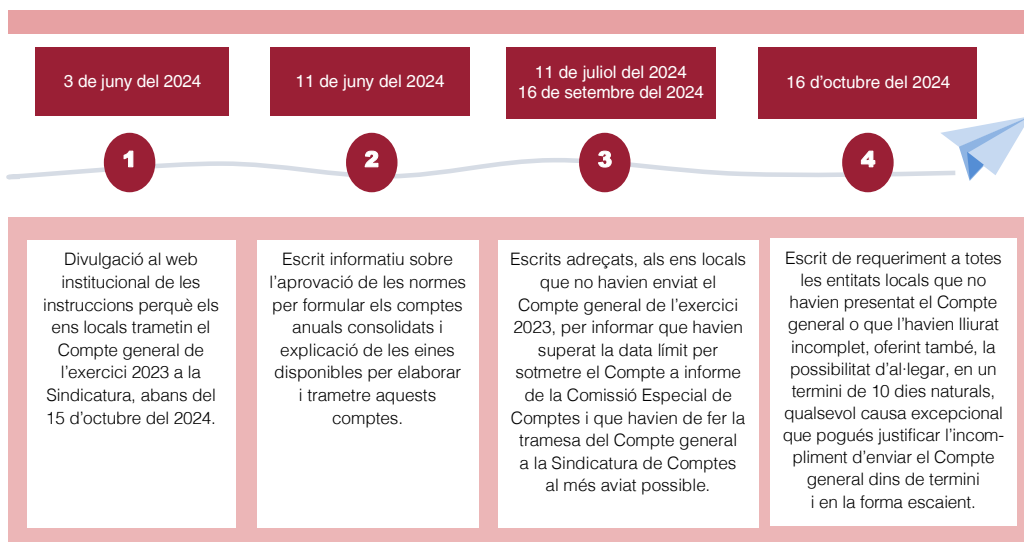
3 de juny del 2024

11 de juny del 2024

11 de juliol del 2024
16 de setembre del 2024

16 d'octubre del 2024

1

2

3

4

Divulgació al web institucional de les instruccions perquè els ens locals trametin el Compte general de l'exercici 2023 a la Sindicatura, abans del 15 d'octubre del 2024.

Escrit informatiu sobre l'aprovació de les normes per formular els comptes anuals consolidats i explicació de les eines disponibles per elaborar i trametre aquests comptes.

Escrits adreçats, als ens locals que no havien enviat el Compte general de l'exercici 2023, per informar que havien superat la data límit per sotmetre el Compte a informe de la Comissió Especial de Comptes i que havien de fer la tramesa del Compte general a la Sindicatura de Comptes al més aviat possible.

Escrit de requeriment a totes les entitats locals que no havien presentat el Compte general o que l'havien lliurat incomplet, oferint també, la possibilitat d'al·legar, en un termini de 10 dies naturals, qualsevol causa excepcional que pogués justificar l'incompliment d'enviar el Compte general dins de termini i en la forma escaient.